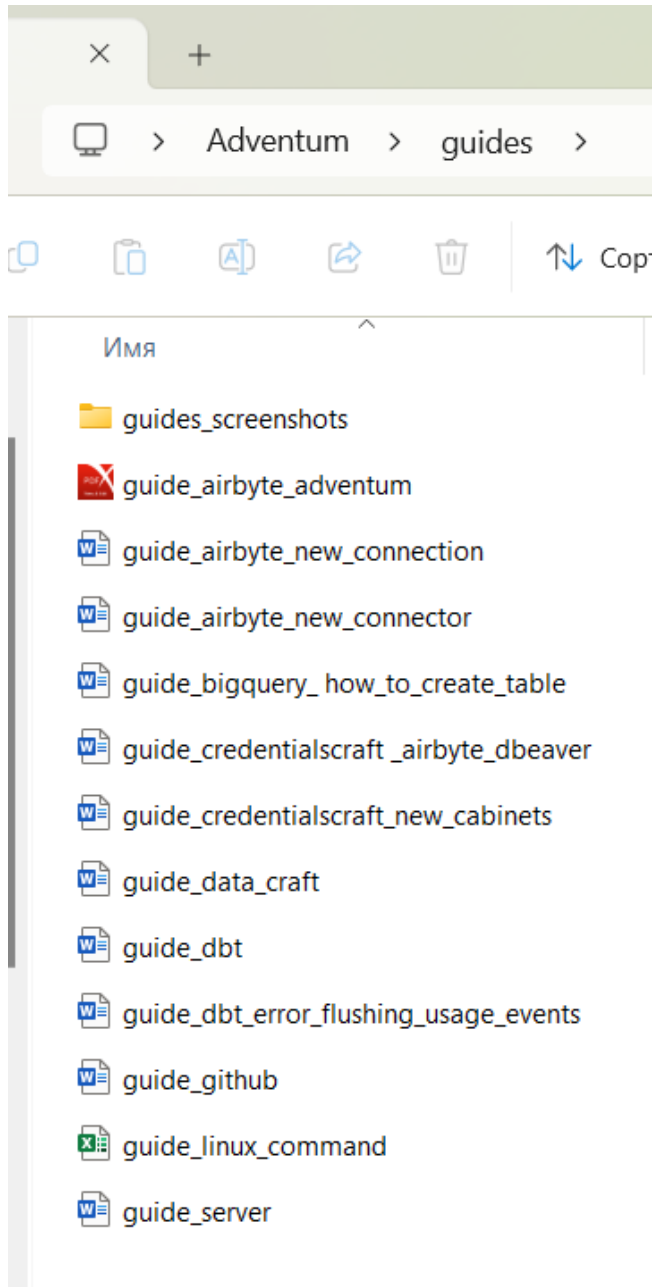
×
+
Adventum > guides >
Сорт
Имя
guides_screenshots
guide_airbyte_adventum
guide_airbyte_new_connection
guide_airbyte_new_connector
guide_bigquery_ how_to_create_table
guide_credentialscraft _airbyte_dbeaver
guide_credentialscraft_new_cabinets
guide_data_craft
guide_dbt
guide_dbt_error_flushing_usage_events
guide_github
guide_linux_command
guide_server